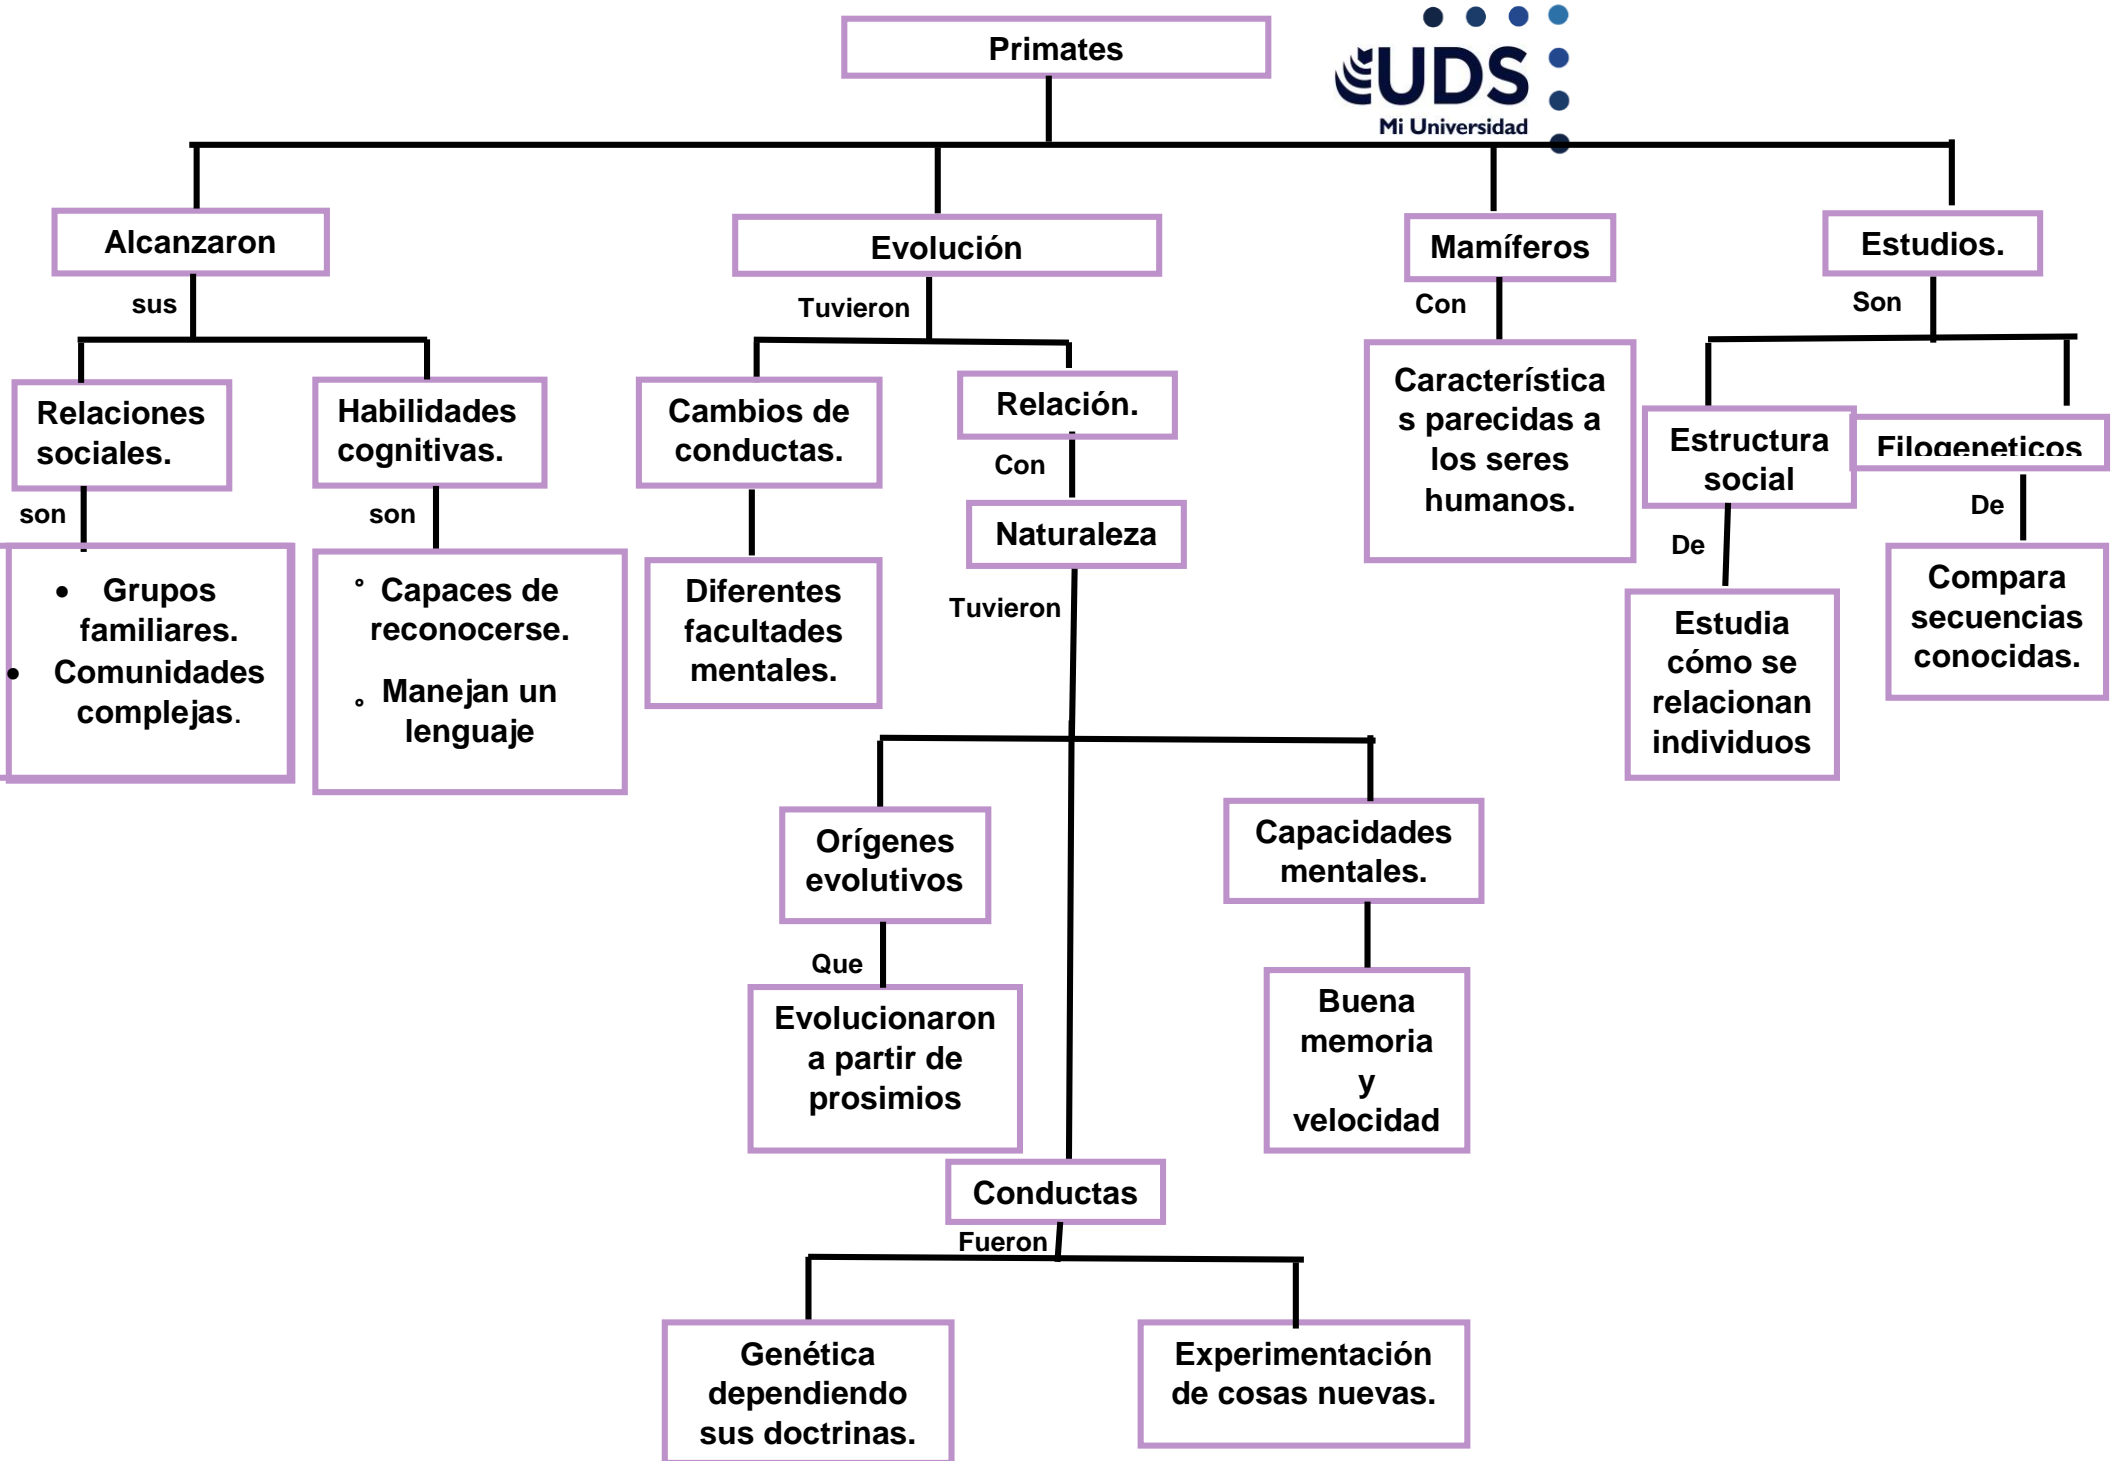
Primates

UDS
Mi Universidad

Alcanzaron
sus
Relaciones sociales.
son
• Grupos familiares.
• Comunidades complejas.

Habilidades cognitivas.
son
° Capaces de reconocerse.
◦ Manejan un lenguaje

Evolución
Tuvieron
Cambios de conductas.
Diferentes facultades mentales.

Relación.
Con
Naturaleza
Tuvieron
Orígenes evolutivos
Que
Evolucionaron a partir de prosimios

Capacidades mentales.
Buena memoria y velocidad

Conductas
Fueron
Genética dependiendo sus doctrinas.
Experimentación de cosas nuevas.

Mamíferos
Con
Características parecidas a los seres humanos.

Estudios.
Son
Estructura social
De
Estudia cómo se relacionan individuos

Filogeneticos
De
Compara secuencias conocidas.